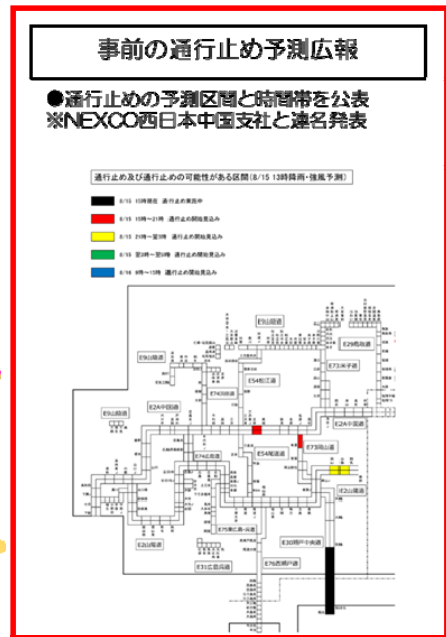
事前の通行止め予測広報

●通行止めの予測区間と時間帯を公表
※NEXCO西日本中国支社と連名発表

通行止め及び通行止めの可能性がある区間（8/15 13時時点・強風予測）

8/15 15時現在 通行止め実施中
8/15 15時～21時 通行止め開始見込み
8/15 21時～翌3時 通行止め開始見込み
8/16 翌3時～翌9時 通行止め開始見込み
8/16 9時～15時 通行止め開始見込み

E9山陰道
E29鳥取道
E9山陰道
E73米子道
E54松江道
E9山陰道
E74浜田道
E2A中国道
E73岡山道
E54尾道道
E74広島道
E2山陽道
E2山陽道
E75東広島・呉道
E30瀬戸中央道
E76西瀬戸道
E31広島呉道